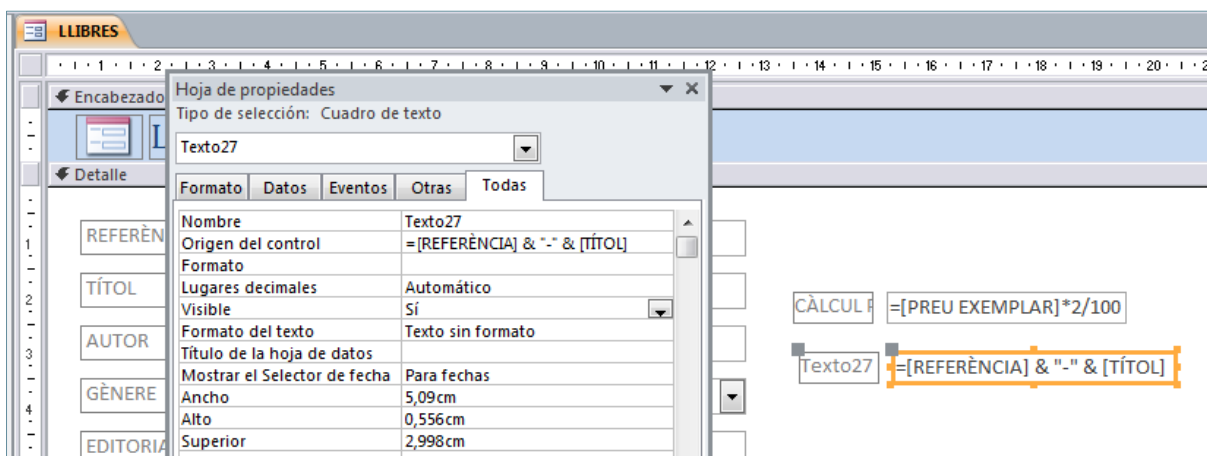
LLIBRES

· 1 · 2 · 3 · 4 · 5 · 6 · 7 · 8 · 9 · 10 · 11 · 12 · 13 · 14 · 15 · 16 · 17 · 18 · 19 · 20 · 2

Encabezado

Detalle

Hoja de propiedades

Tipo de selección: Cuadro de texto

Texto27

Formato | Datos | Eventos | Otras | Todas

| | |
|---|---|
| Nombre | Texto27 |
| Origen del control | =[REFERÈNCIA] & "-" & [TÍTOL] |
| Formato | |
| Lugares decimales | Automático |
| Visible | Sí |
| Formato del texto | Texto sin formato |
| Título de la hoja de datos | |
| Mostrar el Selector de fecha | Para fechas |
| Ancho | 5,09cm |
| Alto | 0,556cm |
| Superior | 2,998cm |

REFERÈN

TÍTOL

AUTOR

GÈNERE

EDITORIA

CÀLCUL F

=[PREU EXEMPLAR]*2/100

Texto27

=[REFERÈNCIA] & "-" & [TÍTOL]